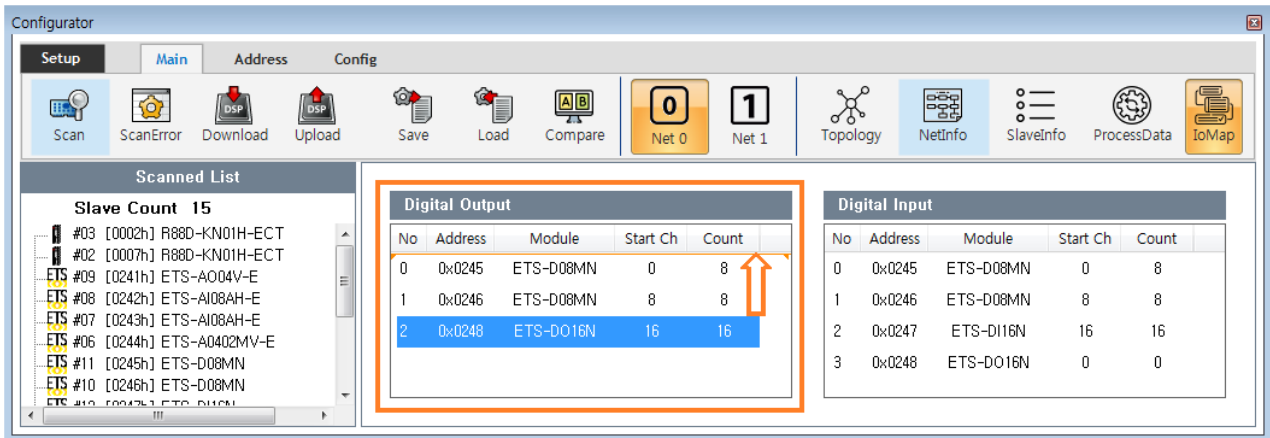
Configurator

Setup | Main | Address | Config

Scan | ScanError | Download | Upload | Save | Load | Compare | 0 Net 0 | 1 Net 1 | Topology | NetInfo | SlaveInfo | ProcessData | IoMap

DSP | DSP | AB

Scanned List

Slave Count 15

#03 [0002h] R88D-KN01H-ECT
#02 [0007h] R88D-KN01H-ECT
ETS #09 [0241h] ETS-AO04V-E
ETS #08 [0242h] ETS-AI08AH-E
ETS #07 [0243h] ETS-AI08AH-E
ETS #06 [0244h] ETS-A0402MV-E
ETS #11 [0245h] ETS-D08MN
ETS #10 [0246h] ETS-D08MN
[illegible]

Digital Output

| No | Address | Module | Start Ch | Count |
|---|---|---|---|---|
| 0 | 0x0245 | ETS-D08MN | 0 | 8 |
| 1 | 0x0246 | ETS-D08MN | 8 | 8 |
| 2 | 0x0248 | ETS-DO16N | 16 | 16 |

Digital Input

| No | Address | Module | Start Ch | Count |
|---|---|---|---|---|
| 0 | 0x0245 | ETS-D08MN | 0 | 8 |
| 1 | 0x0246 | ETS-D08MN | 8 | 8 |
| 2 | 0x0247 | ETS-DI16N | 16 | 16 |
| 3 | 0x0248 | ETS-DO16N | 0 | 0 |